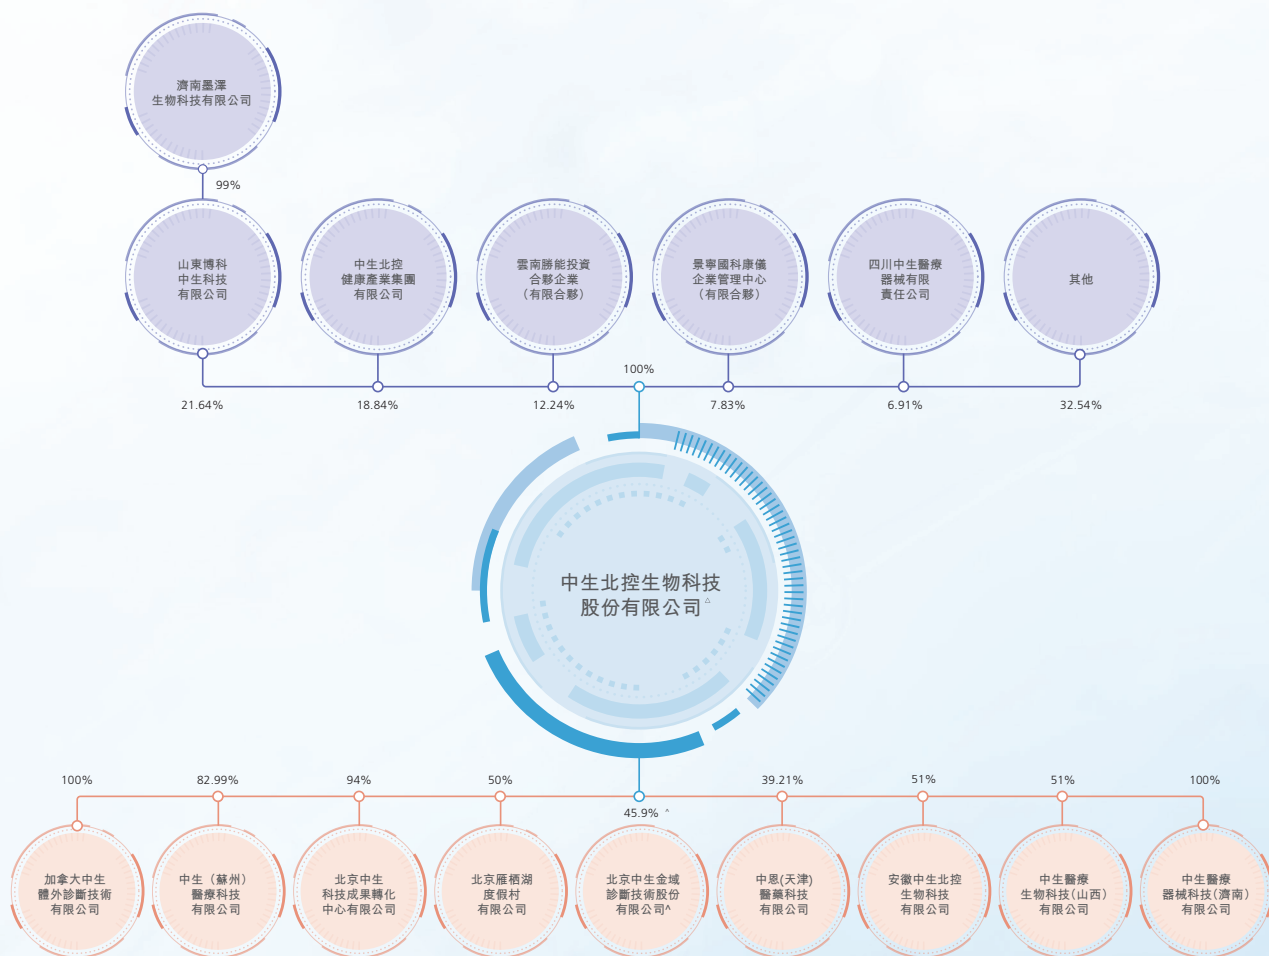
濟南墨澤
生物科技有限公司

99%

山東博科
中生科技
有限公司

中生北控
健康產業集團
有限公司

雲南勝能投資
合夥企業
（有限合夥）

景寧國科康儀
企業管理中心
（有限合夥）

四川中生醫療
器械有限
責任公司

其他

100%

21.64%

18.84%

12.24%

7.83%

6.91%

32.54%

中生北控生物科技
股份有限公司^

100%

82.99%

94%

50%

45.9% ^

39.21%

51%

51%

100%

加拿大中生
體外診斷技術
有限公司

中生（蘇州）
醫療科技
有限公司

北京中生
科技成果轉化
中心有限公司

北京雁栖湖
度假村
有限公司

北京中生金域
診斷技術股份
有限公司^

中恩(天津)
醫藥科技
有限公司

安徽中生北控
生物科技
有限公司

中生醫療
生物科技（山西）
有限公司

中生醫療
器械科技（濟南）
有限公司